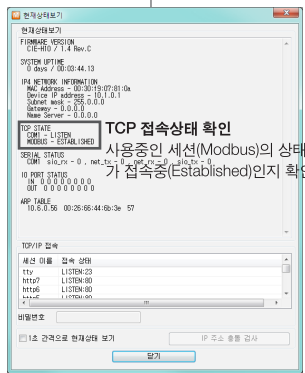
현재상태보기

현재상태보기

FIRMWARE VERSION
CIE-H10 / 1.4 Rev.C

SYSTEM UPTIME
0 days / 00:03:44.13

IP4 NETWORK INFORMATION
MAC Address - 00:30:f9:07:81:0a
Device IP address - 10.1.0.1
Subnet mask - 255.0.0.0
Gateway - 0.0.0.0
Name Server - 0.0.0.0

TCP STATE
COM1 - LISTEN
MODBUS - ESTABLISHED

SERIAL STATUS
COM1: sio_rx - 0 , net_tx - 0 , net_rx - 0 , sio_tx - 0

IO PORT STATUS
IN 0 0 0 0 0 0 0 0
OUT 0 0 0 0 0 0 0 0

ARP TABLE
10.6.0.56 00:26:66:44:6b:3e 57

TCP 접속상태 확인

사용중인 세션(Modbus)의 상태가 접속중(Established)인지 확인

TCP/IP 접속

| 세션 이름 | 접속 상태 |
|---|---|
| tty | LISTEN:23 |
| http7 | LISTEN:80 |
| http6 | LISTEN:80 |
| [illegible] | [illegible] |

비밀번호

1초 간격으로 현재상태 보기

IP 주소 충돌 검사

닫기